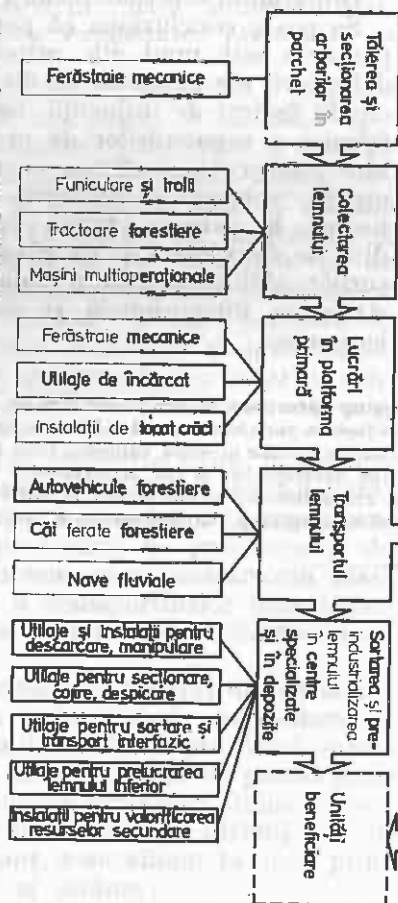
Fierăstraie mecanice

Tăierea și secționarea arborilor în parchet

Funiculare și troli

Tractoare forestiere

Mașini multioperaționale

Colectarea lemnului

Ferăstraie mecanice

Utilaje de încărcat

Instalații de tocat crăci

Lucrări în platforma primară

Autovehicule forestiere

Căi ferate forestiere

Nave fluviale

Transportul lemnului

Utilaje și instalații pentru descărcare, manipulare

Utilaje pentru secționare, cojire, despicare

Utilaje pentru sortare și transport interfazic

Utilaje pentru prelucrarea lemnului inferior

Instalații pentru valorificarea resurselor secundare

Sortarea și preindustrializarea lemnului în centre specializate și în depozite

Unități beneficiare